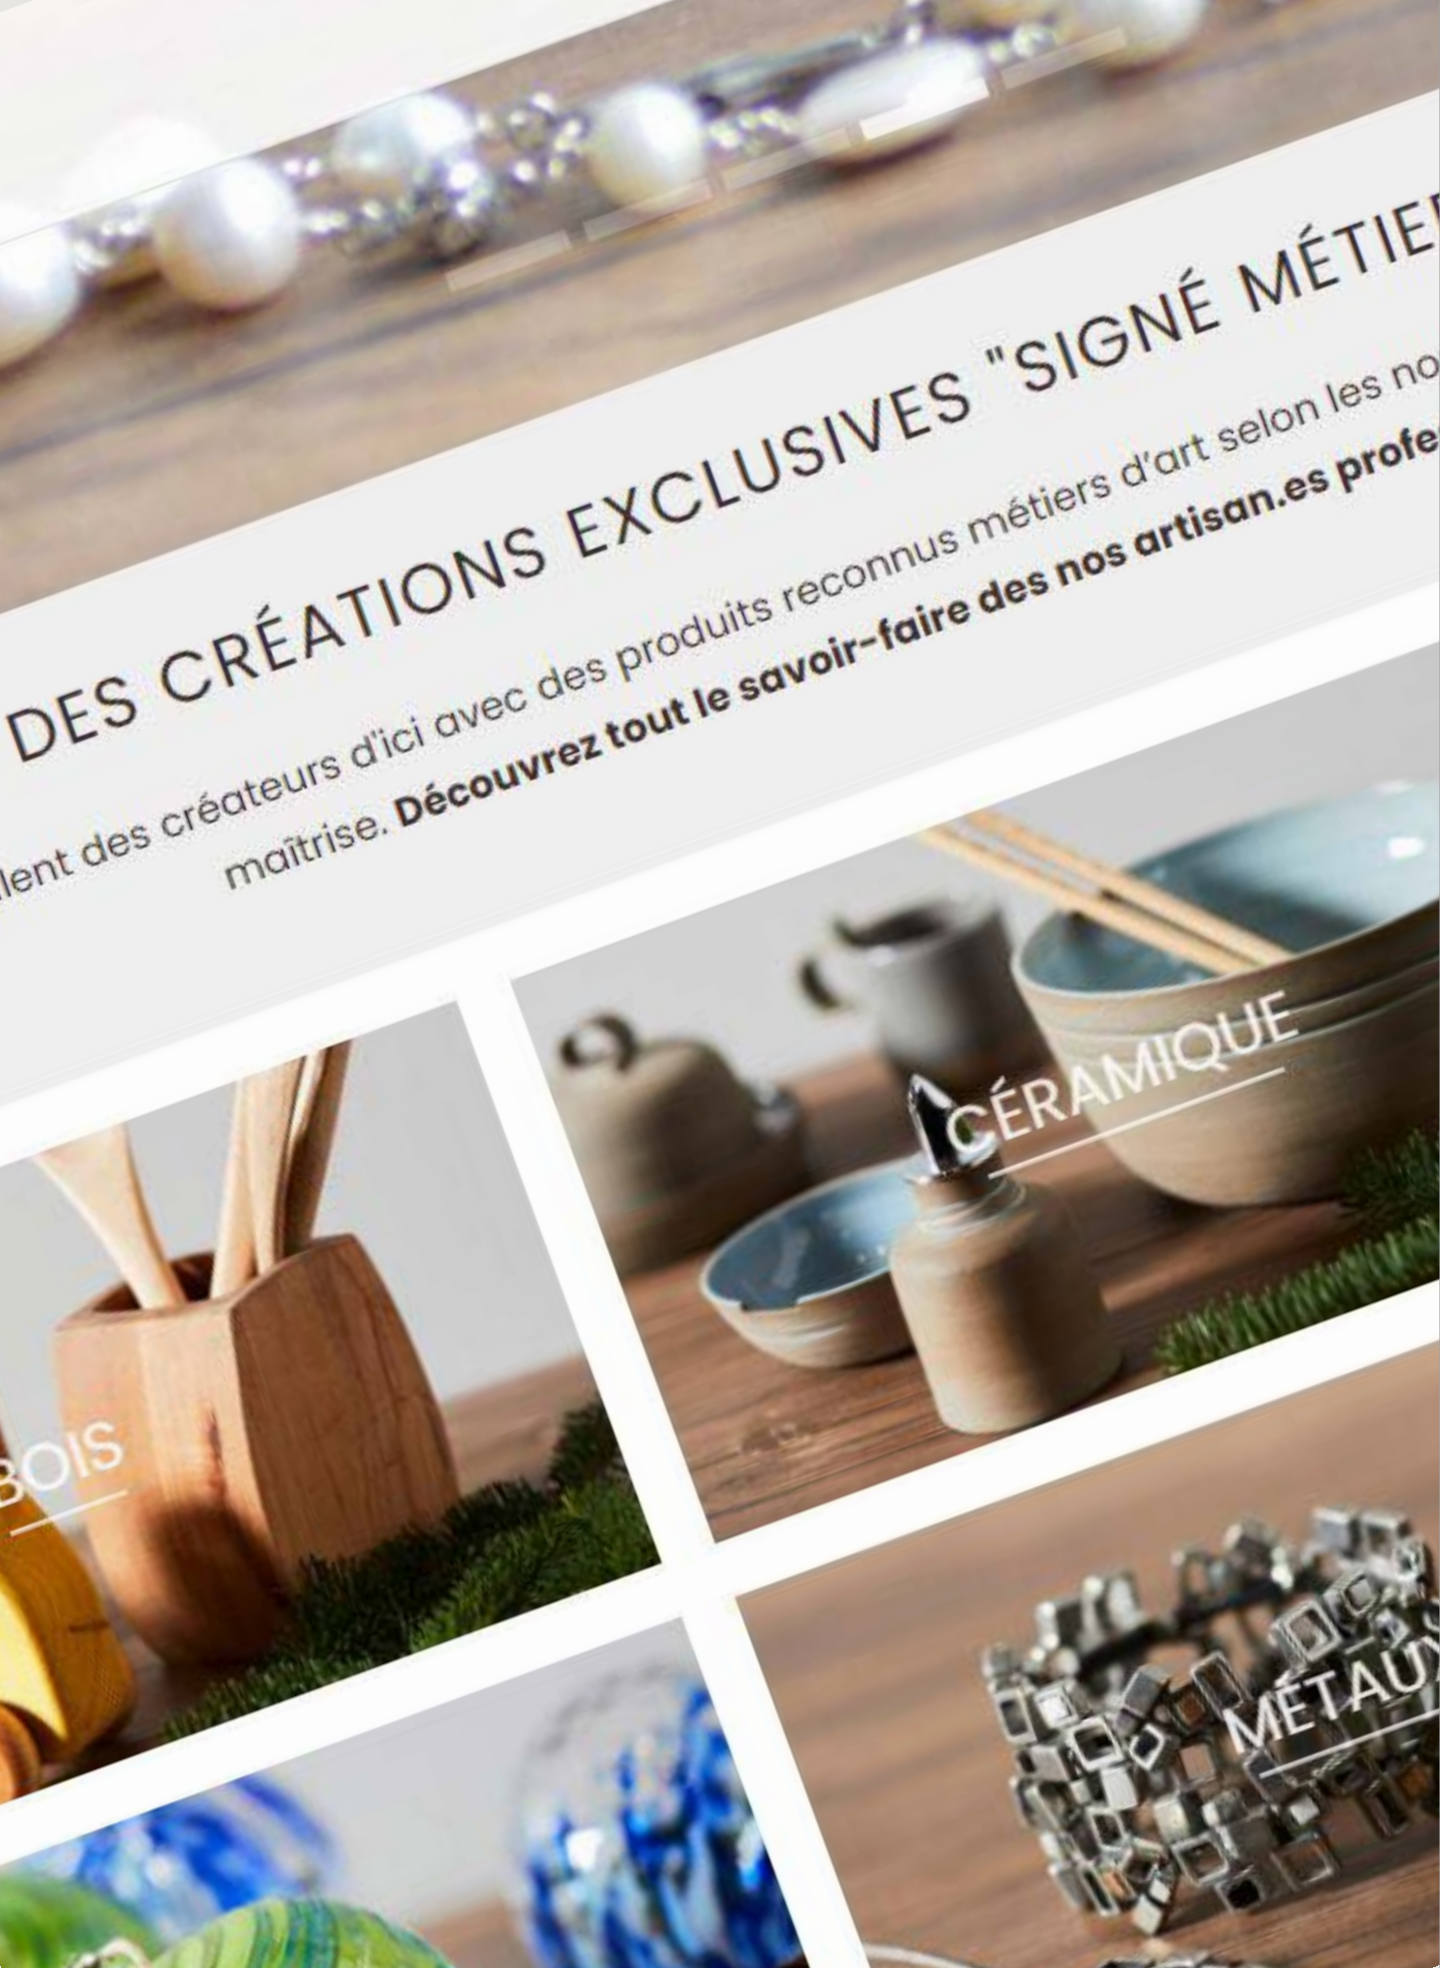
DES CRÉATIONS EXCLUSIVES "SIGNÉ MÉTIE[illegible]

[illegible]lent des créateurs d'ici avec des produits reconnus métiers d'art selon les no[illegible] maîtrise. **Découvrez tout le savoir-faire des nos artisan.es profe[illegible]**

BOIS

CÉRAMIQUE

MÉTAU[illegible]